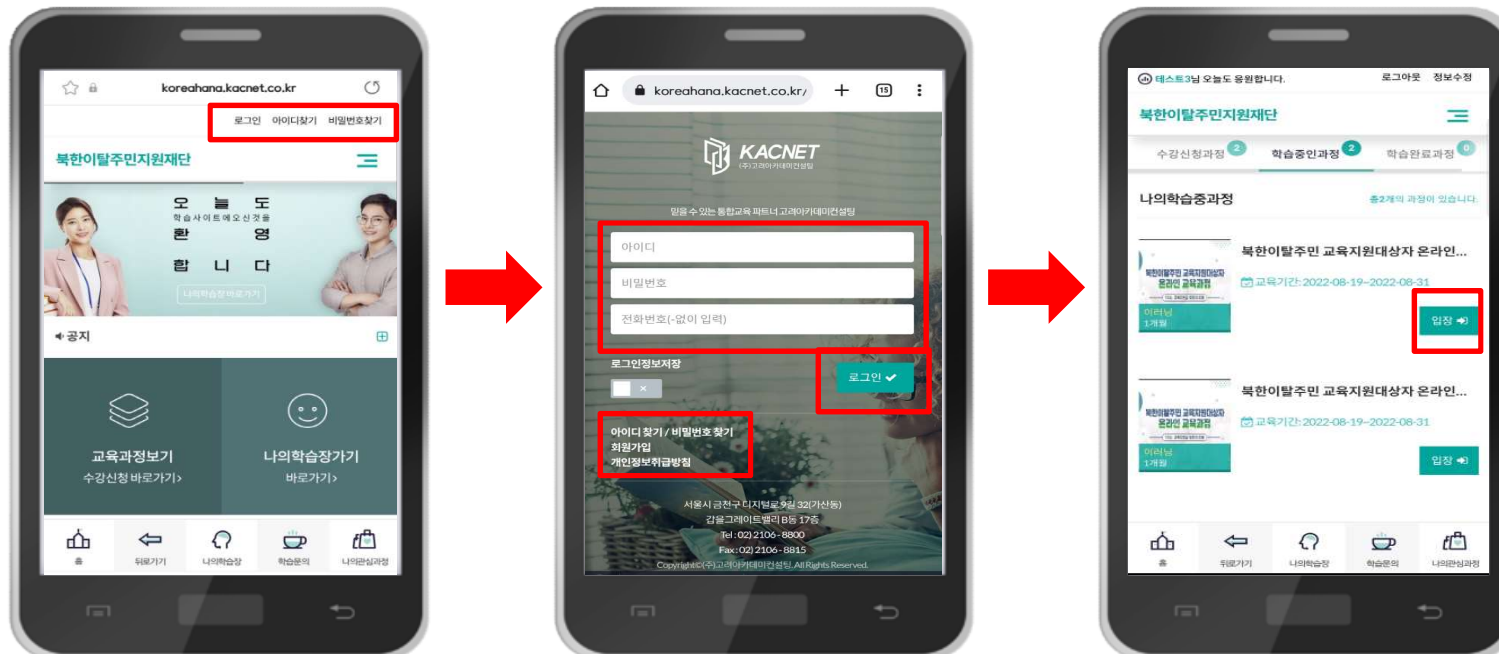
koreahana.kacnet.co.kr

로그인 아이디찾기 비밀번호찾기

북한이탈주민지원재단

오 늘 도
학습사이트에오신것을
환 영
합 니 다

나의학습장 바로가기

공지

교육과정보기
수강신청 바로가기›

나의학습장가기
바로가기›

홈 뒤로가기 나의학습장 학습문의 나의관심과정

koreahana.kacnet.co.kr/

15

KACNET
(주)고려아카데미컨설팅

믿을 수 있는 통합교육 파트너 고려아카데미컨설팅

아이디

비밀번호

전화번호(-없이 입력)

로그인정보저장

로그인

아이디 찾기 / 비밀번호 찾기
회원가입
개인정보취급방침

서울시 금천구 디지털로9길 32(가산동)
갑을그레이트밸리 B동 17층
Tel : 02) 2106-8800
Fax : 02) 2106-8815
Copyright©(주)고려아카데미컨설팅. All Rights Reserved.

테스트3님 오늘도 응원합니다. 로그아웃 정보수정

북한이탈주민지원재단

수강신청과정 2 학습중인과정 2 학습완료과정 0

나의학습중과정

총2개의 과정이 있습니다.

북한이탈주민 교육지원대상자 온라인 교육과정

북한이탈주민 교육지원대상자 온라인...

교육기간: 2022-08-19~2022-08-31

이러닝
1개월

입장

북한이탈주민 교육지원대상자 온라인 교육과정

북한이탈주민 교육지원대상자 온라인...

교육기간: 2022-08-19~2022-08-31

이러닝
1개월

입장

홈 뒤로가기 나의학습장 학습문의 나의관심과정